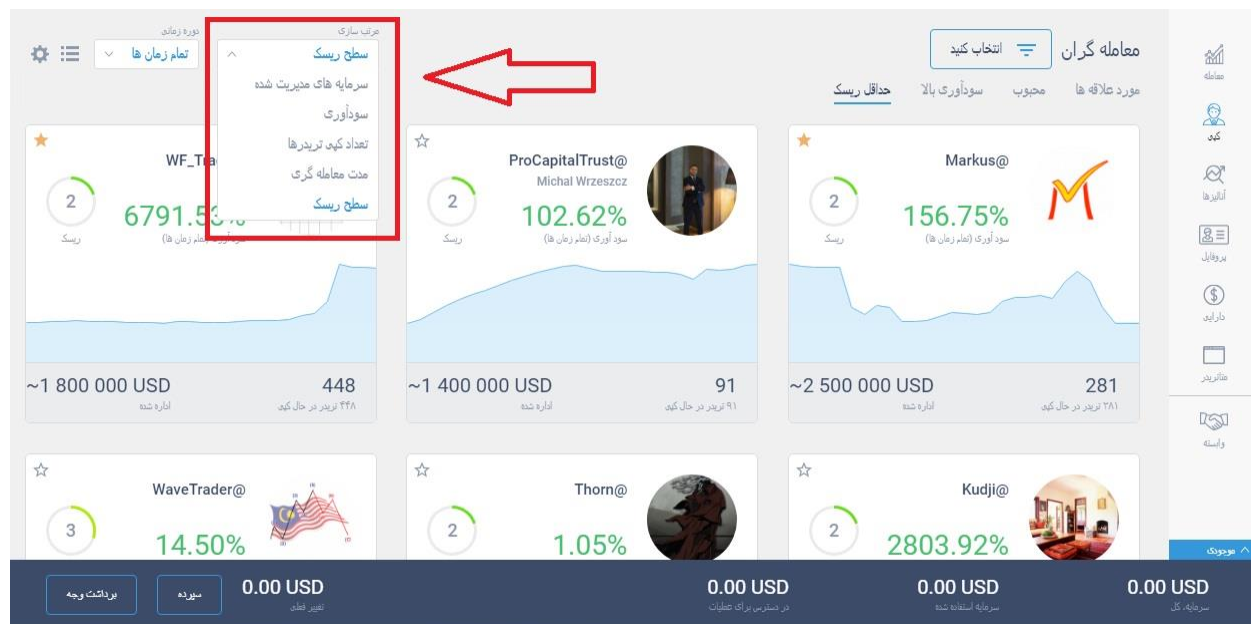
معامله

کپی

آنالیزها

پروفایل

دارایی

متاتریدر

وابسته

معامله گران

انتخاب کنید

مورد علاقه ها
محبوب
سودآوری بالا
حداقل ریسک

مرتب سازی

سطح ریسک
سرمایه های مدیریت شده
سودآوری
تعداد کپی تریدرها
مدت معامله گری
سطح ریسک

دوره زمانی

تمام زمان ها

Markus@
2
ریسک
156.75%
سود آوری (تمام زمان ها)
~2 500 000 USD
اداره شده
281
۲۸۱ تریدر در حال کپی

ProCapitalTrust@
Michal Wrzeszcz
2
ریسک
102.62%
سود آوری (تمام زمان ها)
~1 400 000 USD
اداره شده
91
۹۱ تریدر در حال کپی

WF_Tra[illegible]
2
ریسک
6791.5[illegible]%
سود آوری (تمام زمان ها)
~1 800 000 USD
اداره شده
448
۴۴۸ تریدر در حال کپی

Kudji@
2
2803.92%

Thorn@
2
1.05%

WaveTrader@
3
14.50%

موجودی

0.00 USD
سرمایه کل

0.00 USD
سرمایه استفاده شده

0.00 USD
در دسترس برای عملیات

0.00 USD
تغییر فعلی

سپرده

برداشت وجه